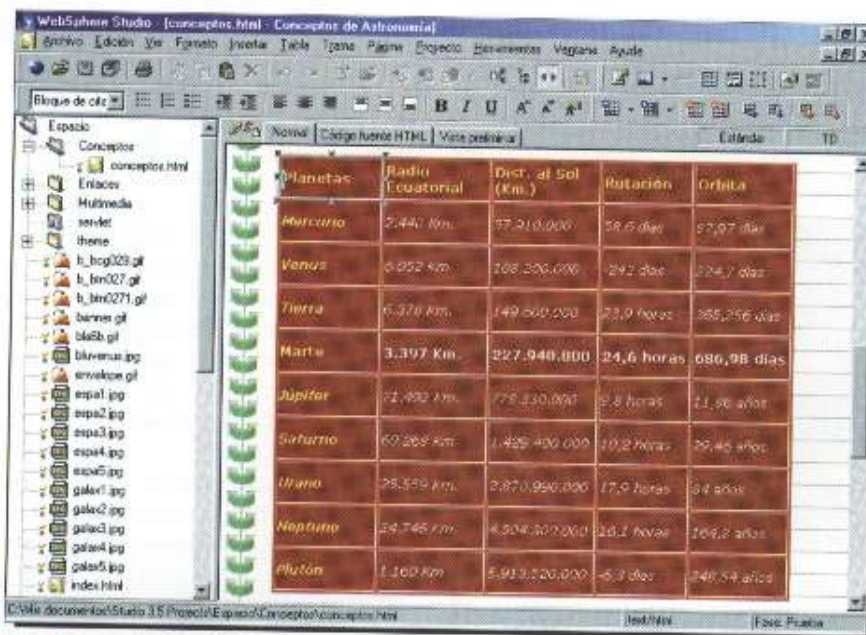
WebSphere Studio - [conceptos.html - Conceptos de Astronomía]

Archivo Edición Ver Formato Insertar Tabla Tema Página Proyecto Herramientas Ventana Ayuda

Bloque de cita

Espacio
Conceptos
conceptos.html
Enlaces
Multimedia
servlet
theme
b_bcg029.gif
b_bin027.gif
b_bin0271.gif
banner.gif
bla6b.gif
bluvenus.jpg
envelope.gif
espa1.jpg
espa2.jpg
espa3.jpg
espa4.jpg
espa5.jpg
galax1.jpg
galax2.jpg
galax3.jpg
galax4.jpg
galax5.jpg
index.html

Normal | Código fuente HTML | Vista preliminar

Estándar TD

| Planetas | Radio Ecuatorial | Dist. al Sol (Km.) | Rotación | Órbita |
|---|---|---|---|---|
| Mercurio | 2.440 Km. | 57.910.000 | 58,6 días | 87,97 días |
| Venus | 6.052 Km. | 108.200.000 | -243 días | 224,7 días |
| Tierra | 6.378 Km. | 149.600.000 | 23,9 horas | 365,256 días |
| Marte | 3.397 Km. | 227.940.000 | 24,6 horas | 686,98 días |
| Júpiter | 71.492 Km. | 778.330.000 | 9,8 horas | 11,86 años |
| Saturno | 60.268 Km. | 1.429.400.000 | 10,2 horas | 29,46 años |
| Urano | 25.559 Km. | 2.870.990.000 | 17,9 horas | 84 años |
| Neptuno | 24.746 Km. | 4.504.300.000 | 16,1 horas | 164,8 años |
| Plutón | 1.160 Km. | 5.913.520.000 | -6,3 días | 248,54 años |

C:\Mis documentos\Studio 3.5 Projects\Espacio\Conceptos\conceptos.html | text/html | Fase: Prueba